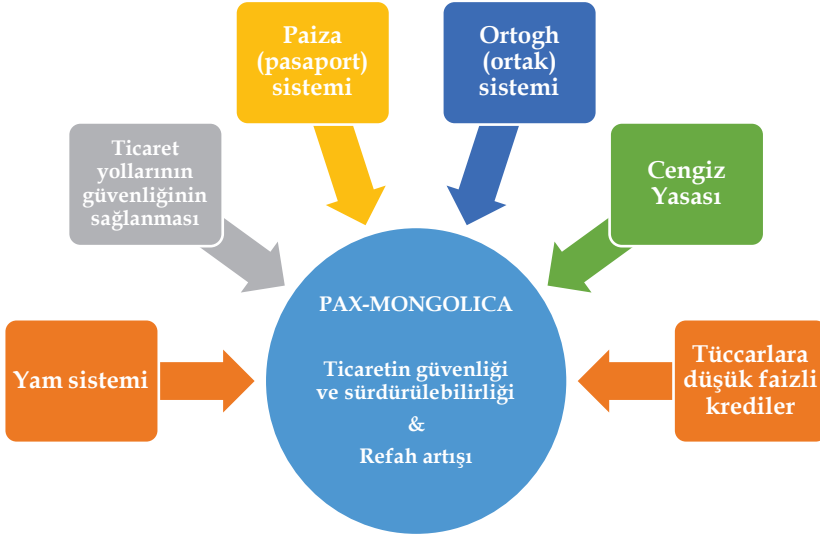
Paiza (pasaport) sistemi

Ortogh (ortak) sistemi

Ticaret yollarının güvenliğinin sağlanması

Cengiz Yasası

PAX-MONGOLICA

Ticaretin güvenliği ve sürdürülebilirliği
&
Refah artışı

Yam sistemi

Tüccarlara düşük faizli krediler